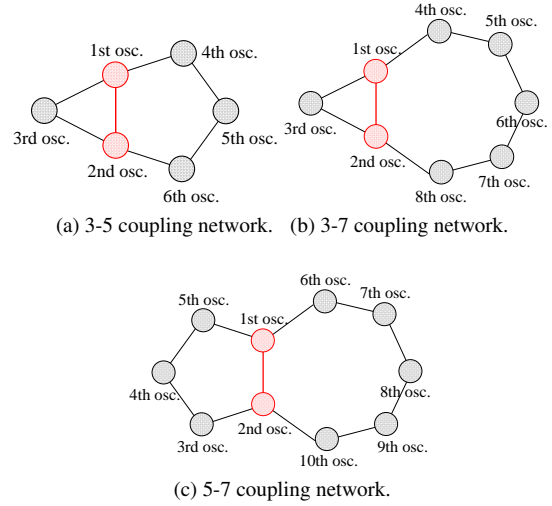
1st osc.
4th osc.
3rd osc.
5th osc.
2nd osc.
6th osc.

(a) 3-5 coupling network.

4th osc.
5th osc.
1st osc.
3rd osc.
6th osc.
2nd osc.
7th osc.
8th osc.

(b) 3-7 coupling network.

6th osc.
7th osc.
5th osc.
1st osc.
4th osc.
8th osc.
3rd osc.
2nd osc.
9th osc.
10th osc.

(c) 5-7 coupling network.